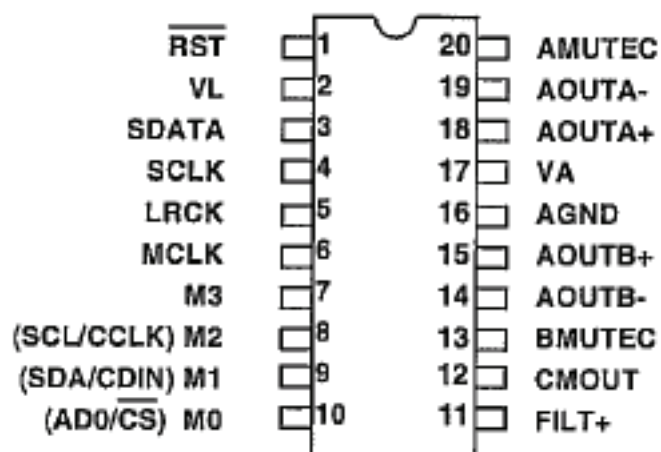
$\overline{RST}$ 1
VL 2
SDATA 3
SCLK 4
LRCK 5
MCLK 6
M3 7
(SCL/CCLK) M2 8
(SDA/CDIN) M1 9
(AD0/$\overline{CS}$) M0 10

20 AMUTEC
19 AOUTA-
18 AOUTA+
17 VA
16 AGND
15 AOUTB+
14 AOUTB-
13 BMUTEC
12 CMOUT
11 FILT+